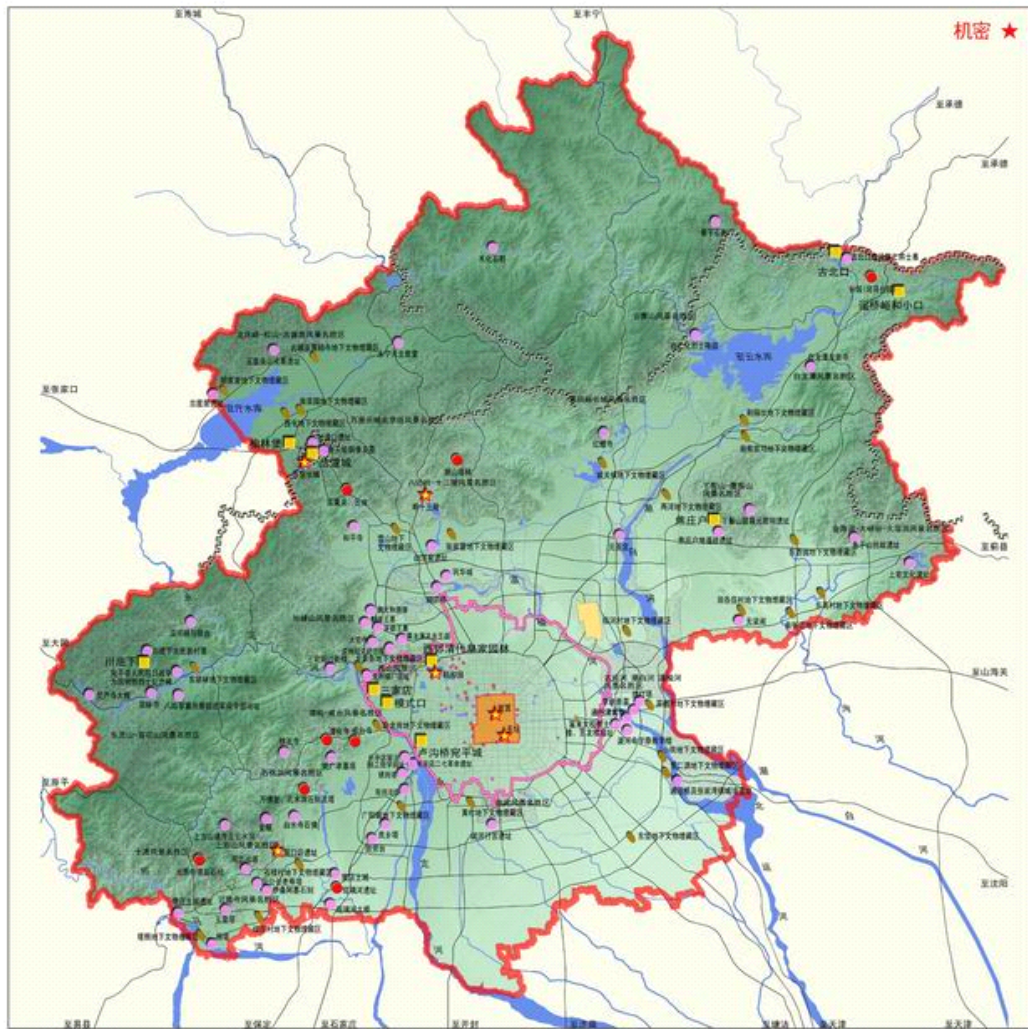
机密 ★

至丰宁

至承德

至承德

古北口

遥桥峪和小口

密云水库

官厅水库

沿河城

八达岭

焦庄户

至张家口

至蓟县

至山海关

西郊清代皇家园林

三家店

模式口

川底下

卢沟桥宛平城

至涞水

至沈阳

至天津

至保定

至石家庄

至廊坊

至天津